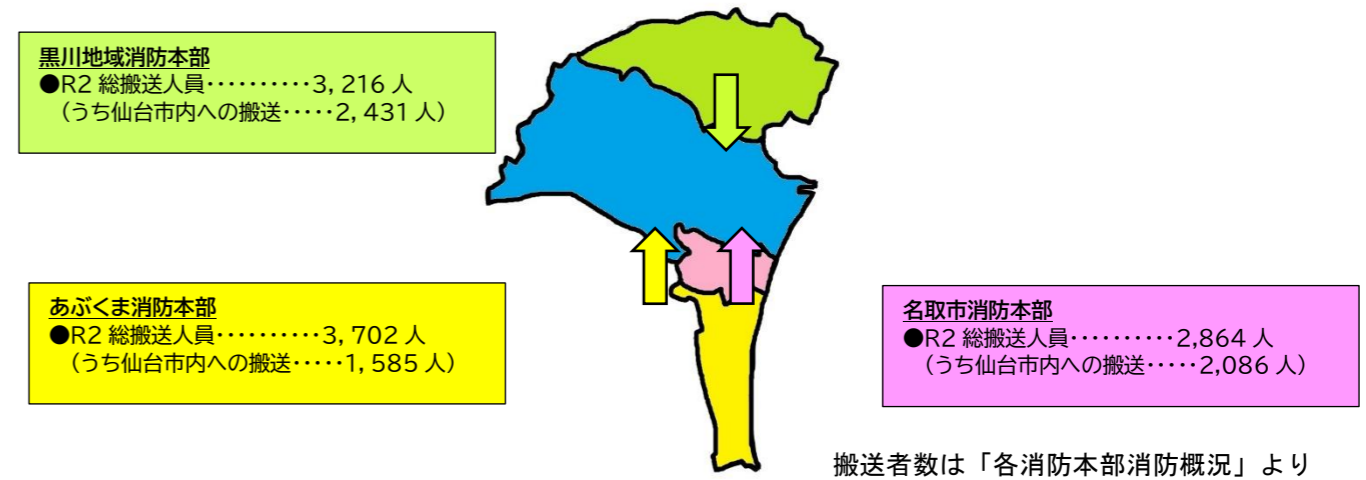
黒川地域消防本部
●R2 総搬送人員・・・・・・・・・・3, 216 人
（うち仙台市内への搬送・・・・・2, 431 人）

あぶくま消防本部
●R2 総搬送人員・・・・・・・・・・3, 702 人
（うち仙台市内への搬送・・・・・1, 585 人）

名取市消防本部
●R2 総搬送人員・・・・・・・・・・2,864 人
（うち仙台市内への搬送・・・・・2,086 人）

搬送者数は「各消防本部消防概況」より